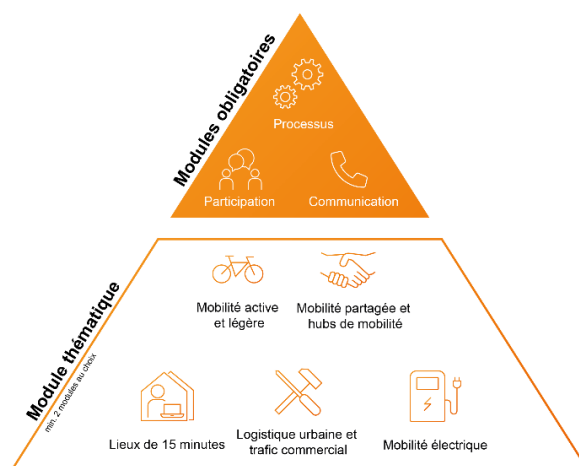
Modules obligatoires

Processus

Participation

Communication

Module thématique

min. 2 modules au choix

Mobilité active et légère

Mobilité partagée et hubs de mobilité

Lieux de 15 minutes

Logistique urbaine et trafic commercial

Mobilité électrique